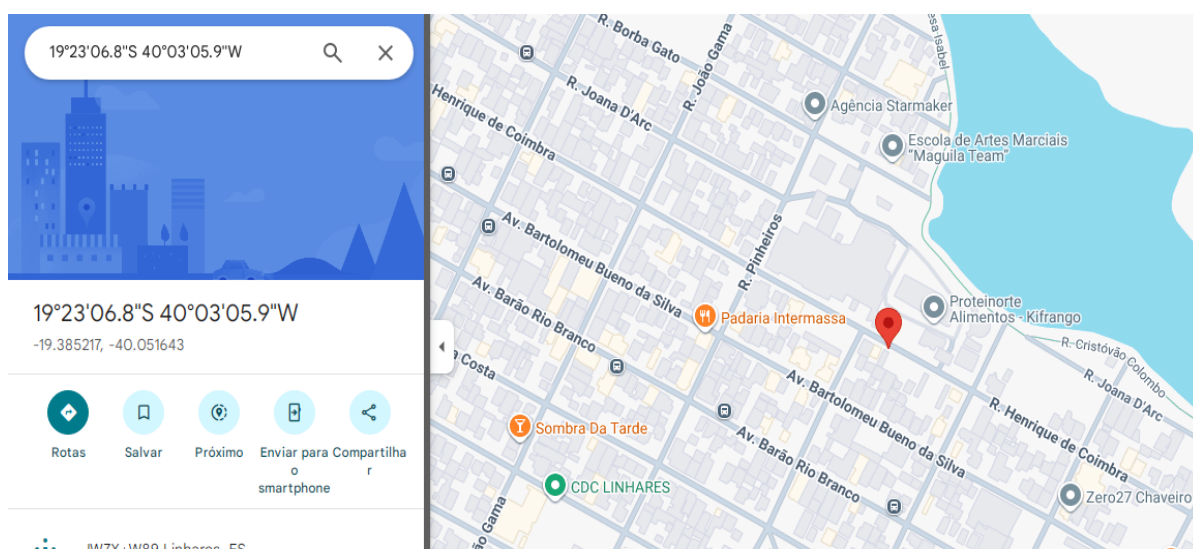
19°23'06.8"S 40°03'05.9"W

19°23'06.8"S 40°03'05.9"W
-19.385217, -40.051643

Rotas
Salvar
Próximo
Enviar para o smartphone
Compartilhar

JW7X+W89 Linhares, ES

R. Borba Gato
R. João Gama
R. Joana D'Arc
Henrique de Coimbra
Agência Starmaker
Escola de Artes Marciais "Maguila Team"
Av. Bartolomeu Bueno da Silva
R. Pinheiros
Proteinorte Alimentos - Kifrango
Padaria Intermassa
Av. Barão Rio Branco
R. Cristóvão Colombo
R. Joana D'Arc
a Costa
Av. Bartolomeu Bueno da Silva
R. Henrique de Coimbra
Sombra Da Tarde
Av. Barão Rio Branco
CDC LINHARES
Zero27 Chaveiro
Gama
sa Isabel